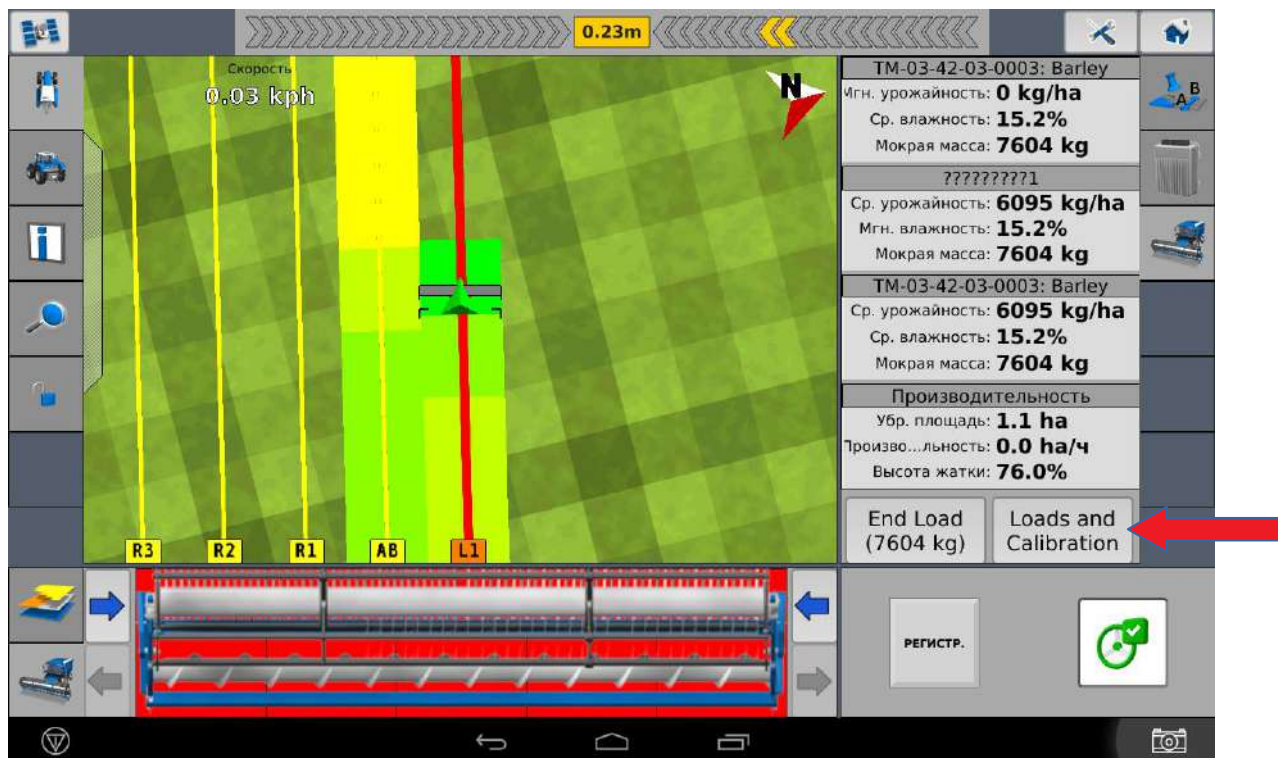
0.23m

Скорость
0.03 kph

N

R3 R2 R1 AB L1

TM-03-42-03-0003: Barley
Мгн. урожайность: 0 kg/ha
Ср. влажность: 15.2%
Мокрая масса: 7604 kg

?????????1
Ср. урожайность: 6095 kg/ha
Мгн. влажность: 15.2%
Мокрая масса: 7604 kg

TM-03-42-03-0003: Barley
Ср. урожайность: 6095 kg/ha
Ср. влажность: 15.2%
Мокрая масса: 7604 kg

Производительность
Убр. площадь: 1.1 ha
Произво...льность: 0.0 ha/ч
Высота жатки: 76.0%

End Load (7604 kg)

Loads and Calibration

A B

РЕГИСТР.